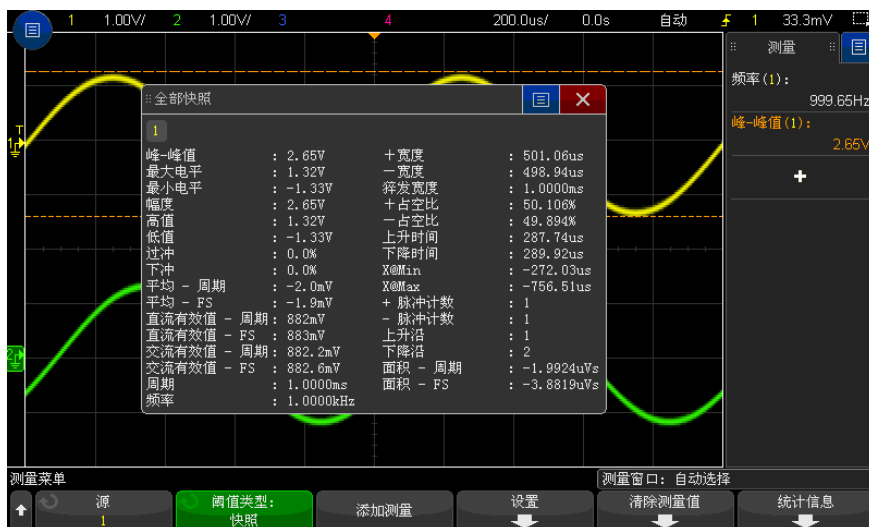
1 1.00V/ 2 1.00V/ 3 4 200.0us/ 0.0s 自动 1 33.3mV

测量

频率(1):
999.65Hz
峰-峰值(1):
2.65V
+

全部快照
1

| | | | |
|---|---|---|---|
| 峰-峰值 | : 2.65V | 十宽度 | : 501.06us |
| 最大电平 | : 1.32V | 一宽度 | : 498.94us |
| 最小电平 | : -1.33V | 猝发宽度 | : 1.0000ms |
| 幅度 | : 2.65V | 十占空比 | : 50.106% |
| 高值 | : 1.32V | 一占空比 | : 49.894% |
| 低值 | : -1.33V | 上升时间 | : 287.74us |
| 过冲 | : 0.0% | 下降时间 | : 289.92us |
| 下冲 | : 0.0% | X@Min | : -272.03us |
| 平均 - 周期 | : -2.0mV | X@Max | : -756.51us |
| 平均 - FS | : -1.9mV | + 脉冲计数 | : 1 |
| 直流有效值 - 周期 | : 882mV | - 脉冲计数 | : 1 |
| 直流有效值 - FS | : 883mV | 上升沿 | : 1 |
| 交流有效值 - 周期 | : 882.2mV | 下降沿 | : 2 |
| 交流有效值 - FS | : 882.6mV | 面积 - 周期 | : -1.9924uVs |
| 周期 | : 1.0000ms | 面积 - FS | : -3.8819uVs |
| 频率 | : 1.0000kHz | | |

测量菜单
测量窗口: 自动选择
源 1
阈值类型: 快照
添加测量
设置
清除测量值
统计信息